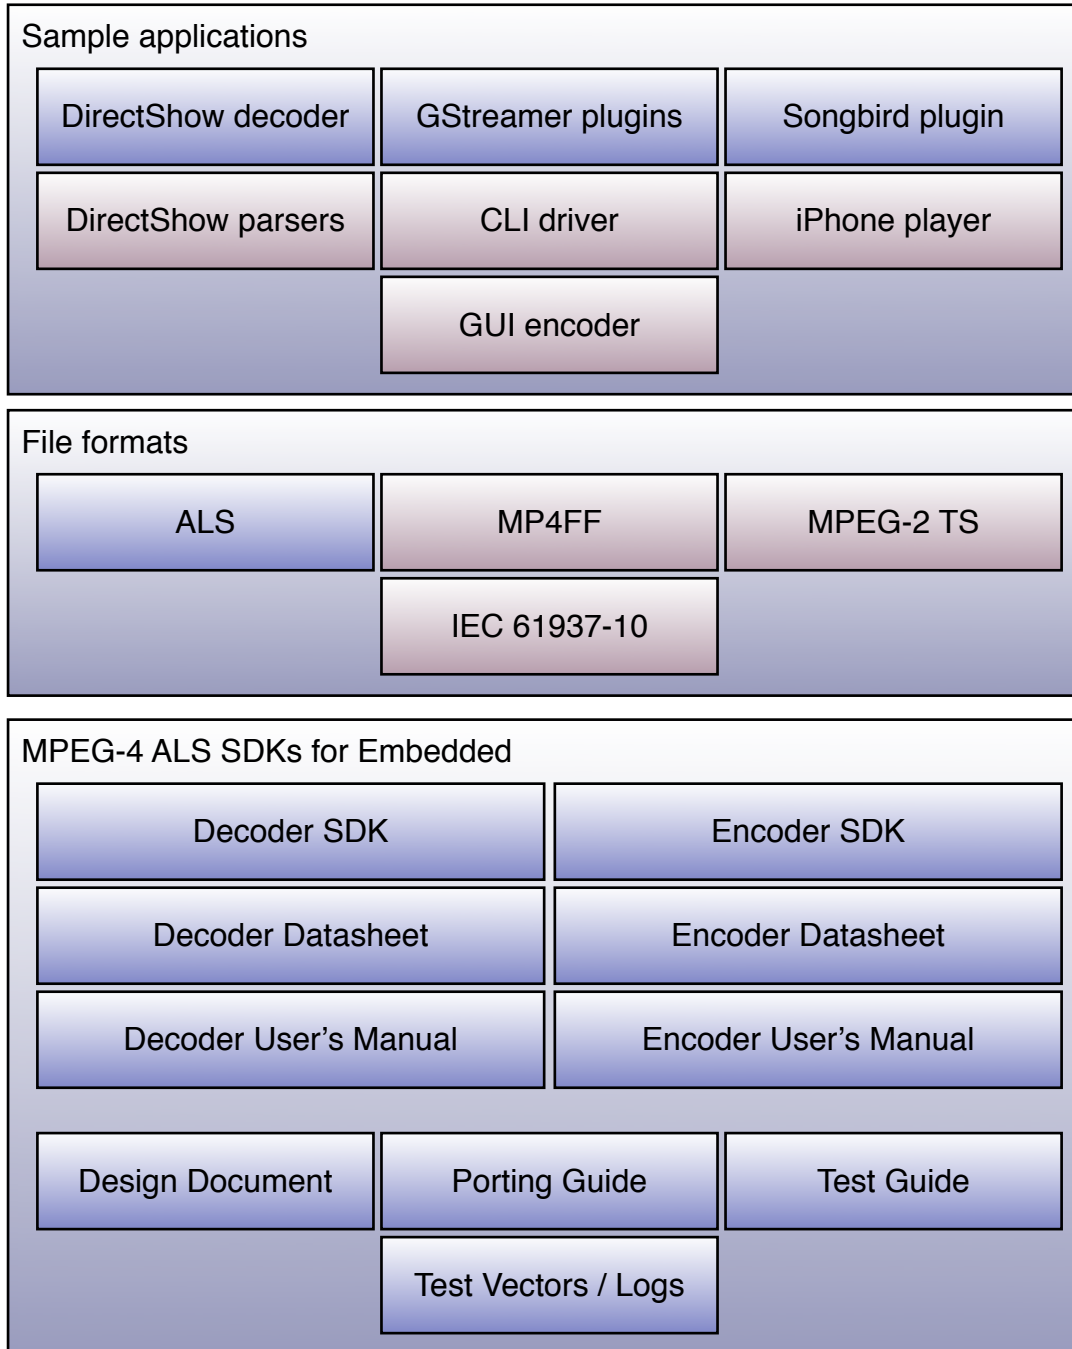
Sample applications

DirectShow decoder

GStreamer plugins

Songbird plugin

DirectShow parsers

CLI driver

iPhone player

GUI encoder

File formats

ALS

MP4FF

MPEG-2 TS

IEC 61937-10

MPEG-4 ALS SDKs for Embedded

Decoder SDK

Encoder SDK

Decoder Datasheet

Encoder Datasheet

Decoder User’s Manual

Encoder User’s Manual

Design Document

Porting Guide

Test Guide

Test Vectors / Logs